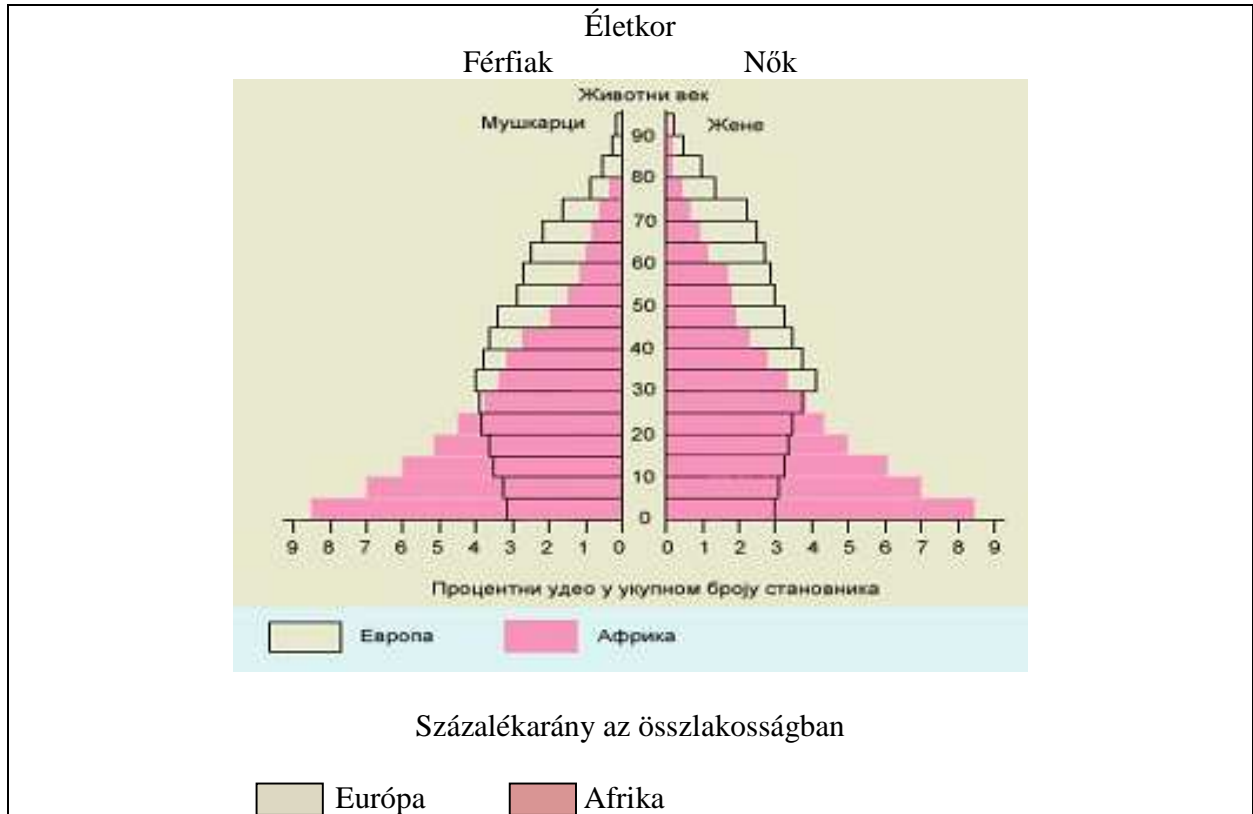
Életkor

Férfiak Nők

Животни век

Мушкарци

Жене

90
80
70
60
50
40
30
20
10
0

9 8 7 6 5 4 3 2 1 0 0 1 2 3 4 5 6 7 8 9

Процентни удео у укупном броју становника

Европа Африка

Százalékarány az összlakosságban

Európa Afrika